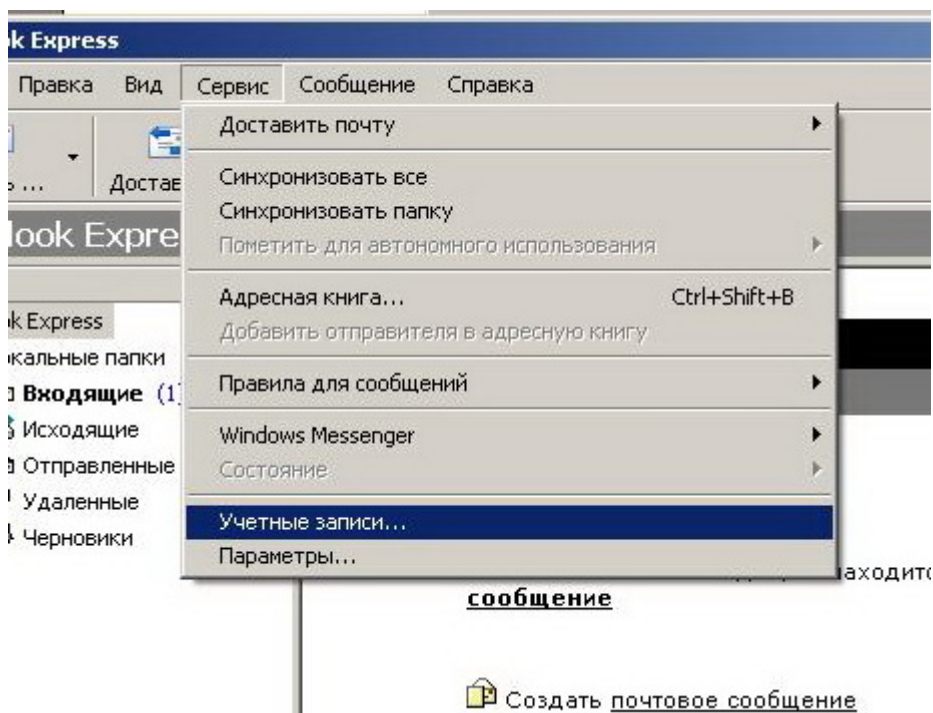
ok Express

Правка Вид Сервис Сообщение Справка

Доставить почту
Синхронизовать все
Синхронизовать папку
Пометить для автономного использования
Адресная книга... Ctrl+Shift+B
Добавить отправителя в адресную книгу
Правила для сообщений
Windows Messenger
Состояние
Учетные записи...
Параметры...

э ... Достав

look Expre

ok Express
кальные папки
Входящие (1)
Исходящие
Отправленные
Удаленные
Черновики

аходитс
сообщение

Создать почтовое сообщение